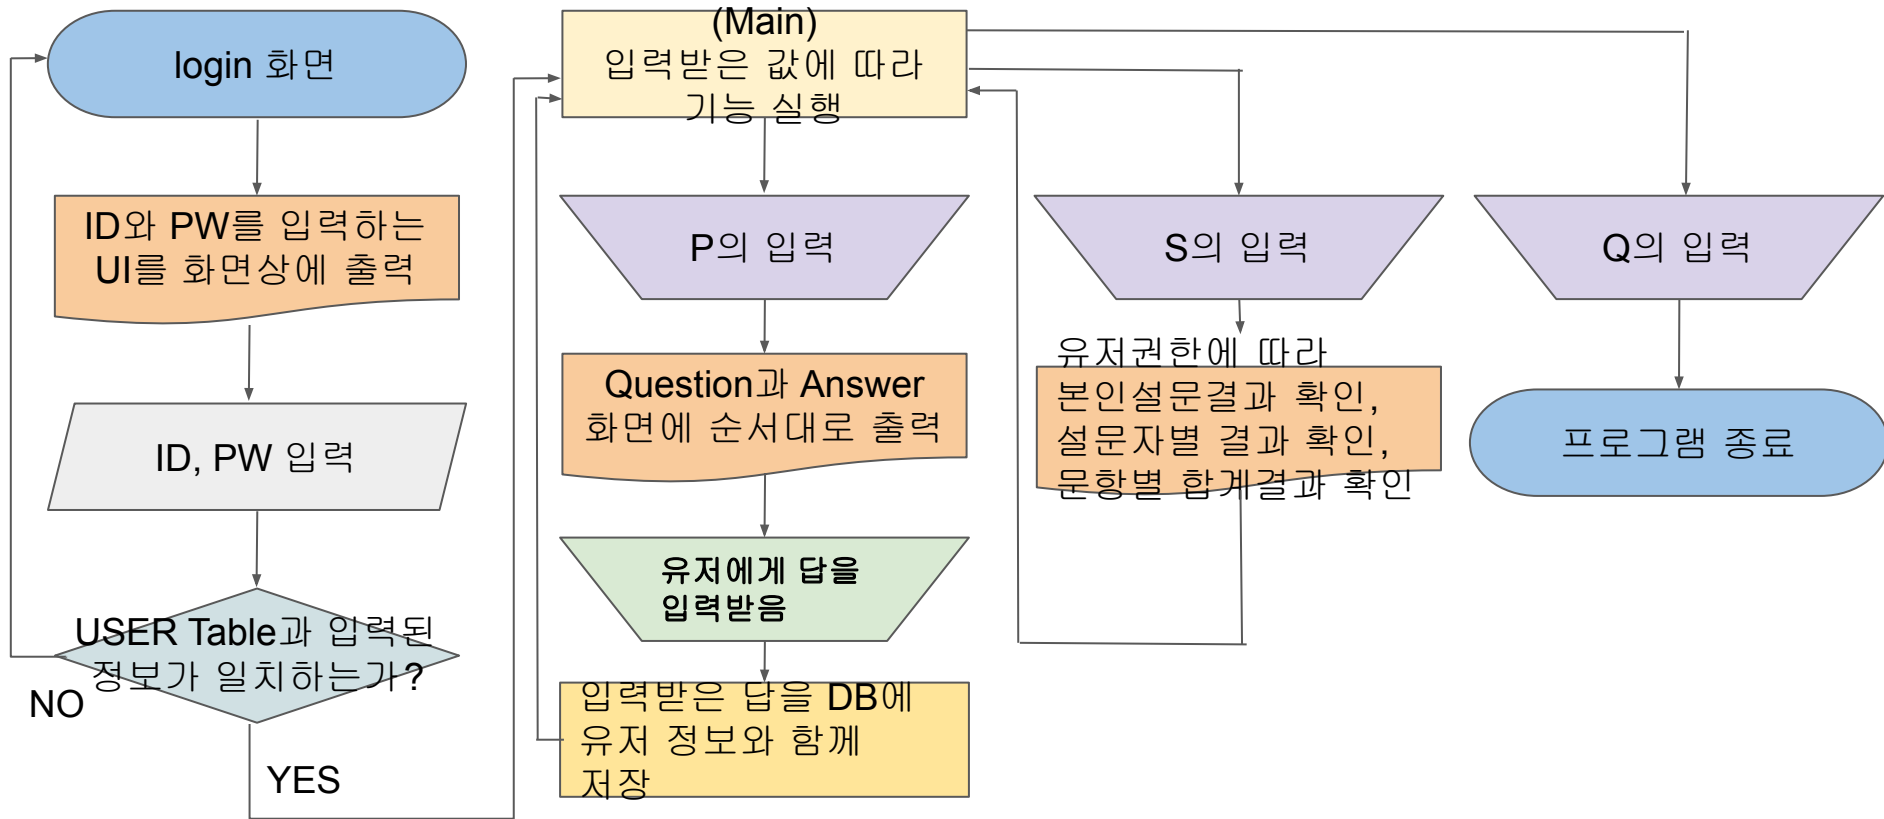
login 화면

ID와 PW를 입력하는 UI를 화면상에 출력

ID, PW 입력

USER Table과 입력된 정보가 일치하는가?

NO

YES

(Main)
입력받은 값에 따라 기능 실행

P의 입력

Question과 Answer 화면에 순서대로 출력

유저에게 답을 입력받음

입력받은 답을 DB에 유저 정보와 함께 저장

S의 입력

유저권한에 따라 본인설문결과 확인, 설문자별 결과 확인, 문항별 합계결과 확인

Q의 입력

프로그램 종료